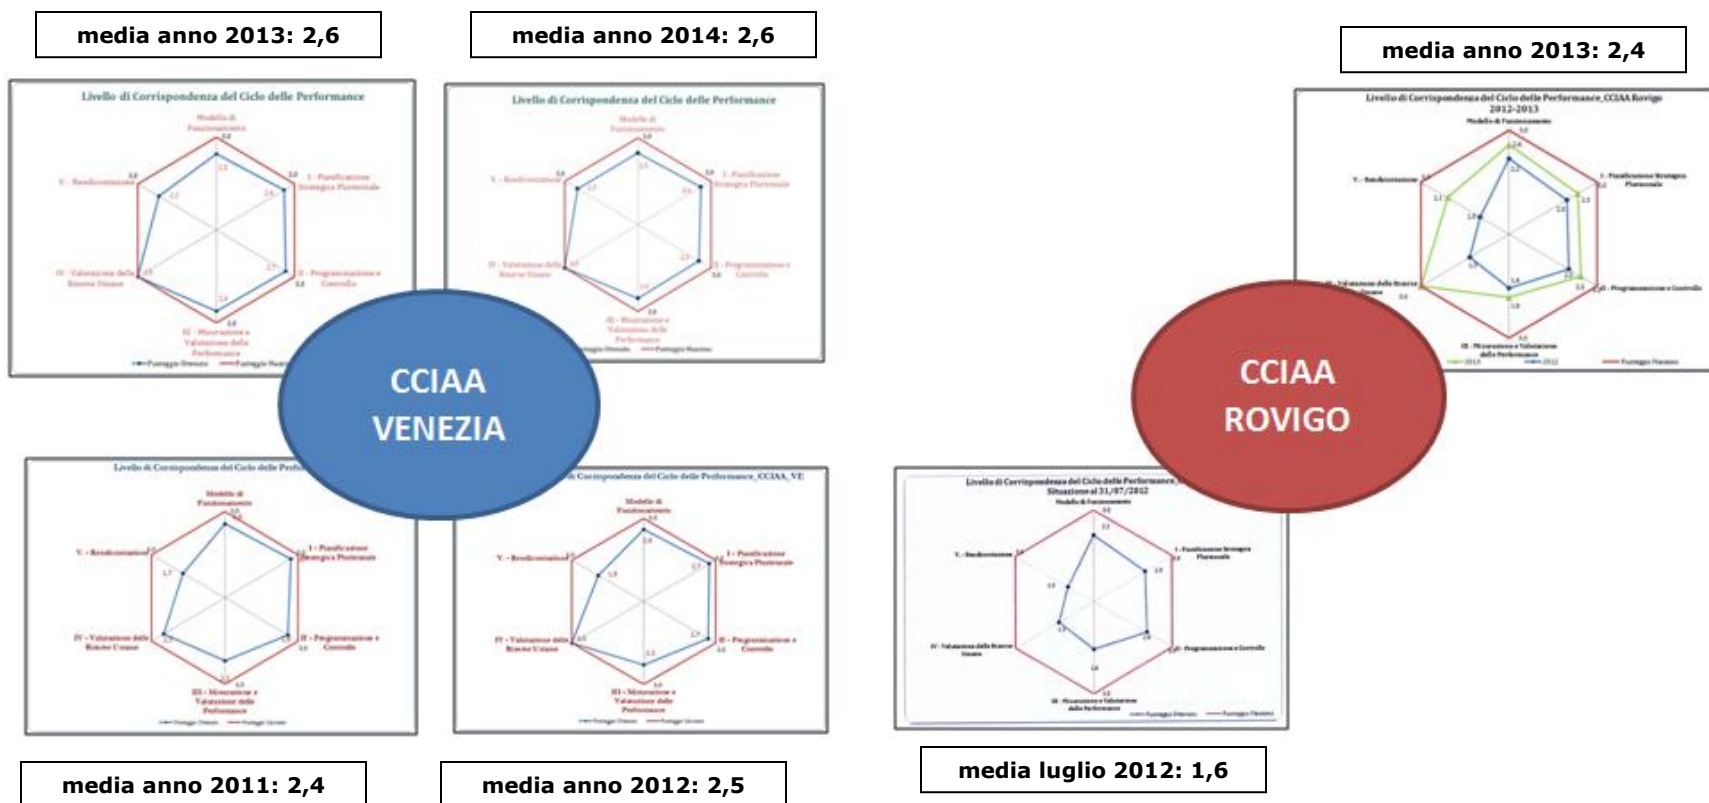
media anno 2013: 2,6

media anno 2014: 2,6

media anno 2013: 2,4

Livello di Corrispondenza del Ciclo delle Performance

Modello di Funzionamento

I - Pianificazione Strategica Pluriennale

II - Programmazione e Controllo

III - Misurazione e Valutazione della Performance

IV - Valutazione delle Risorse Umane

V - Rendicontazione

Livello di Corrispondenza del Ciclo delle Performance

Modello di Funzionamento

I - Pianificazione Strategica Pluriennale

II - Programmazione e Controllo

III - Misurazione e Valutazione della Performance

IV - Valutazione delle Risorse Umane

V - Rendicontazione

Livello di Corrispondenza del Ciclo delle Performance_CCIAA Rovigo 2012-2013

Modello di Funzionamento

I - Pianificazione Strategica Pluriennale

II - Programmazione e Controllo

III - Misurazione e Valutazione della Performance

IV - Valutazione delle Risorse Umane

V - Rendicontazione

2013 2012 Punteggio Massimo

CCIAA VENEZIA

CCIAA ROVIGO

Livello di Corrispondenza del Ciclo delle Perfo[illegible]

Modello di Funzionamento

I - Pianificazione Strategica Pluriennale

II - Programmazione e Controllo

III - Misurazione e Valutazione della Performance

IV - Valutazione delle Risorse Umane

V - Rendicontazione

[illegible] di Corrispondenza del Ciclo delle Performance_CCIAA_VE

Modello di Funzionamento

I - Pianificazione Strategica Pluriennale

II - Programmazione e Controllo

III - Misurazione e Valutazione della Performance

IV - Valutazione delle Risorse Umane

V - Rendicontazione

Livello di Corrispondenza del Ciclo delle Performance Situazione al 31/07/2012

Modello di Funzionamento

I - Pianificazione Strategica Pluriennale

II - Programmazione e Controllo

III - Misurazione e Valutazione della Performance

IV - Valutazione delle Risorse Umane

V - Rendicontazione

Punteggio Ottenuto Punteggio Massimo

media anno 2011: 2,4

media anno 2012: 2,5

media luglio 2012: 1,6